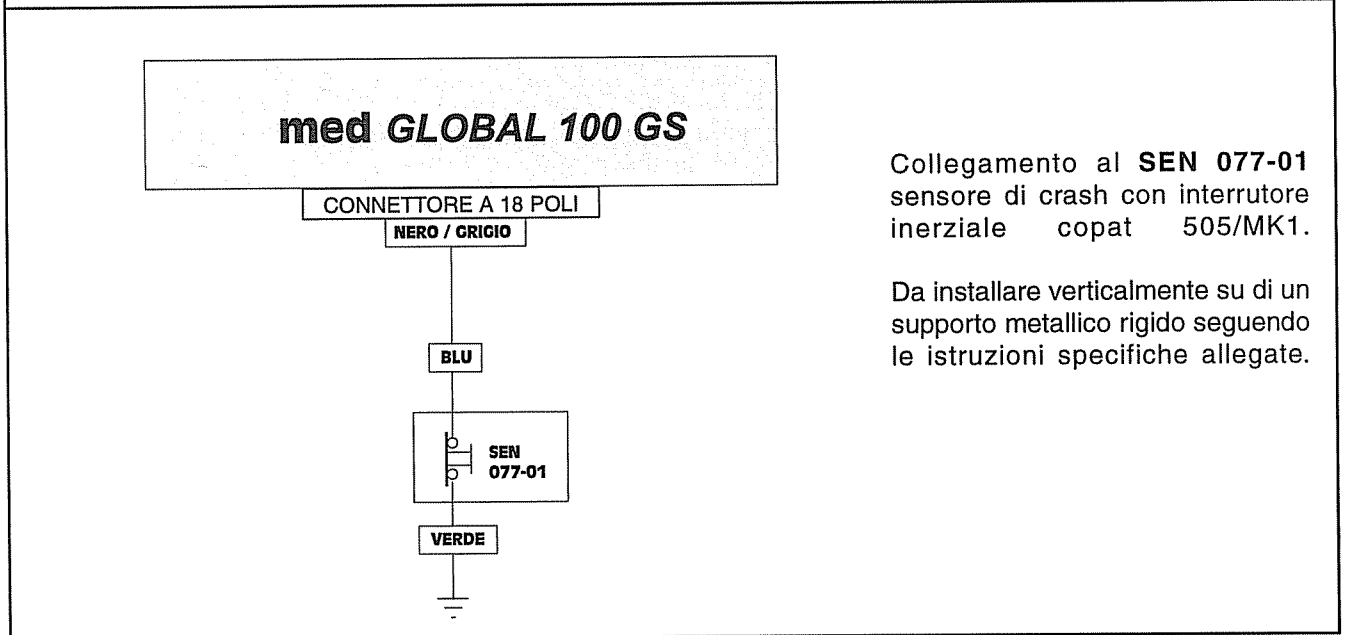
med GLOBAL 100 GS

CONNETTORE A 18 POLI

NERO / GRIGIO

BLU

SEN 077-01

VERDE

Collegamento al **SEN 077-01** sensore di crash con interrutore inerziale copat 505/MK1.

Da installare verticalmente su di un supporto metallico rigido seguendo le istruzioni specifiche allegate.